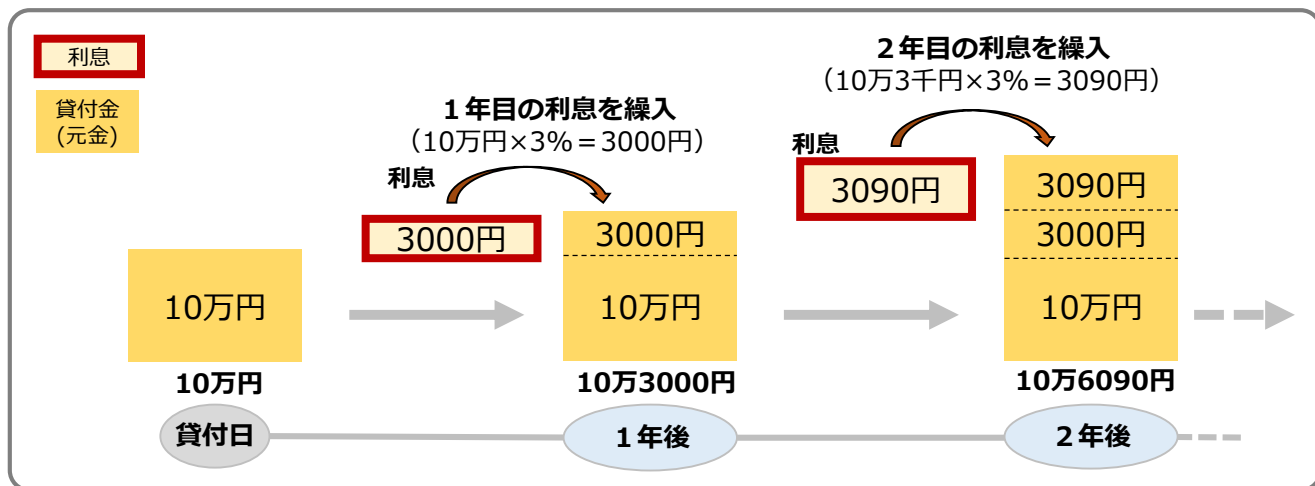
利息

貸付金
（元金）

１年目の利息を繰入
（10万円×3%＝3000円）

２年目の利息を繰入
（10万3千円×3%＝3090円）

利息
3000円

利息
3090円

10万円
10万円

3000円
10万円
10万3000円

3090円
3000円
10万円
10万6090円

貸付日
１年後
２年後